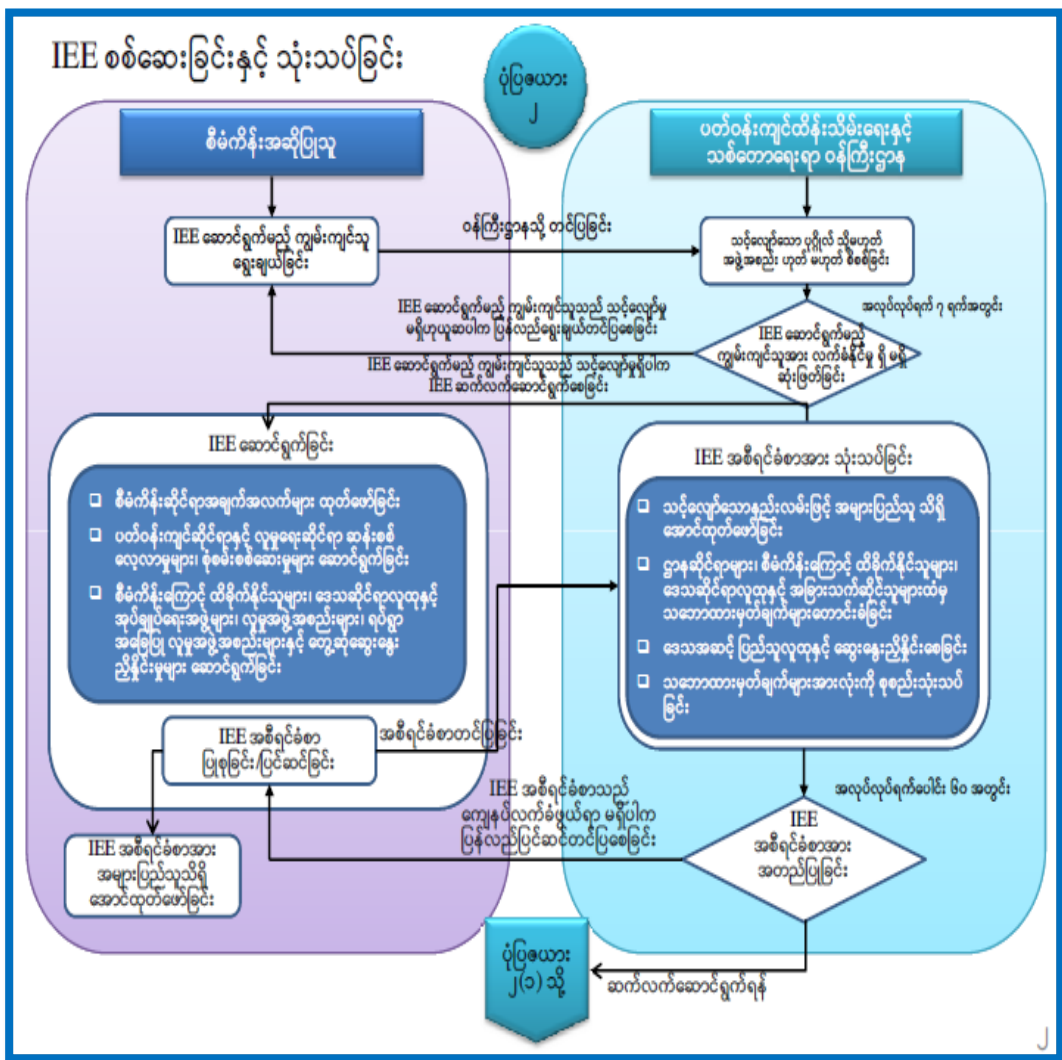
IEE စစ်ဆေးခြင်းနှင့် သုံးသပ်ခြင်း

ပုံပြဇယား ၂

စီမံကိန်းအဆိုပြုသူ

ပတ်ဝန်းကျင်ထိန်းသိမ်းရေးနှင့် သစ်တောရေးရာ ဝန်ကြီးဌာန

IEE ဆောင်ရွက်မည့် ကျွမ်းကျင်သူ ရွေးချယ်ခြင်း

ဝန်ကြီးဌာနသို့ တင်ပြခြင်း

သင့်လျော်သော ပုဂ္ဂိုလ် သို့မဟုတ် အဖွဲ့အစည်း ဟုတ် မဟုတ် စိစစ်ခြင်း

IEE ဆောင်ရွက်မည့် ကျွမ်းကျင်သူသည် သင့်လျော်မှု မရှိဟုယူဆပါက ပြန်လည်ရွေးချယ်တင်ပြစေခြင်း

အလုပ်လုပ်ရက် ၇ ရက်အတွင်း

IEE ဆောင်ရွက်မည့် ကျွမ်းကျင်သူအား လက်ခံနိုင်မှု ရှိ မရှိ ဆုံးဖြတ်ခြင်း

IEE ဆောင်ရွက်မည့် ကျွမ်းကျင်သူသည် သင့်လျော်မှုရှိပါက IEE ဆက်လက်ဆောင်ရွက်စေခြင်း

IEE ဆောင်ရွက်ခြင်း

❑ စီမံကိန်းဆိုင်ရာအချက်အလက်များ ထုတ်ဖော်ခြင်း

❑ ပတ်ဝန်းကျင်ဆိုင်ရာနှင့် လူမှုရေးဆိုင်ရာ ဆန်းစစ်လေ့လာမှုများ၊ စုစမ်းစစ်ဆေးမှုများ ဆောင်ရွက်ခြင်း

❑ စီမံကိန်းကြောင့် ထိခိုက်နိုင်သူများ၊ ဒေသဆိုင်ရာလူထုနှင့် အုပ်ချုပ်ရေးအဖွဲ့များ၊ လူမှုအဖွဲ့အစည်းများ၊ ရပ်ရွာအခြေပြု လူမှုအဖွဲ့အစည်းများနှင့် တွေ့ဆုံဆွေးနွေး ညှိနှိုင်းမှုများ ဆောင်ရွက်ခြင်း

IEE အစီရင်ခံစာအား သုံးသပ်ခြင်း

❑ သင့်လျော်သောနည်းလမ်းဖြင့် အများပြည်သူ သိရှိအောင်ထုတ်ဖော်ခြင်း

❑ ဌာနဆိုင်ရာများ၊ စီမံကိန်းကြောင့် ထိခိုက်နိုင်သူများ၊ ဒေသဆိုင်ရာလူထုနှင့် အခြားသက်ဆိုင်သူများထံမှ သဘောထားမှတ်ချက်များတောင်းခံခြင်း

❑ ဒေသအဆင့် ပြည်သူလူထုနှင့် ဆွေးနွေးညှိနှိုင်းစေခြင်း

❑ သဘောထားမှတ်ချက်များအားလုံးကို စုစည်းသုံးသပ်ခြင်း

IEE အစီရင်ခံစာ ပြုစုခြင်း/ပြင်ဆင်ခြင်း

အစီရင်ခံစာတင်ပြခြင်း

အလုပ်လုပ်ရက်ပေါင်း ၆၀ အတွင်း

IEE အစီရင်ခံစာသည် ကျေနပ်လက်ခံဖွယ်ရာ မရှိပါက ပြန်လည်ပြင်ဆင်တင်ပြစေခြင်း

IEE အစီရင်ခံစာအား အတည်ပြုခြင်း

IEE အစီရင်ခံစာအား အများပြည်သူသိရှိအောင်ထုတ်ဖော်ခြင်း

ပုံပြဇယား ၂(ခ) သို့

ဆက်လက်ဆောင်ရွက်ရန်

၂